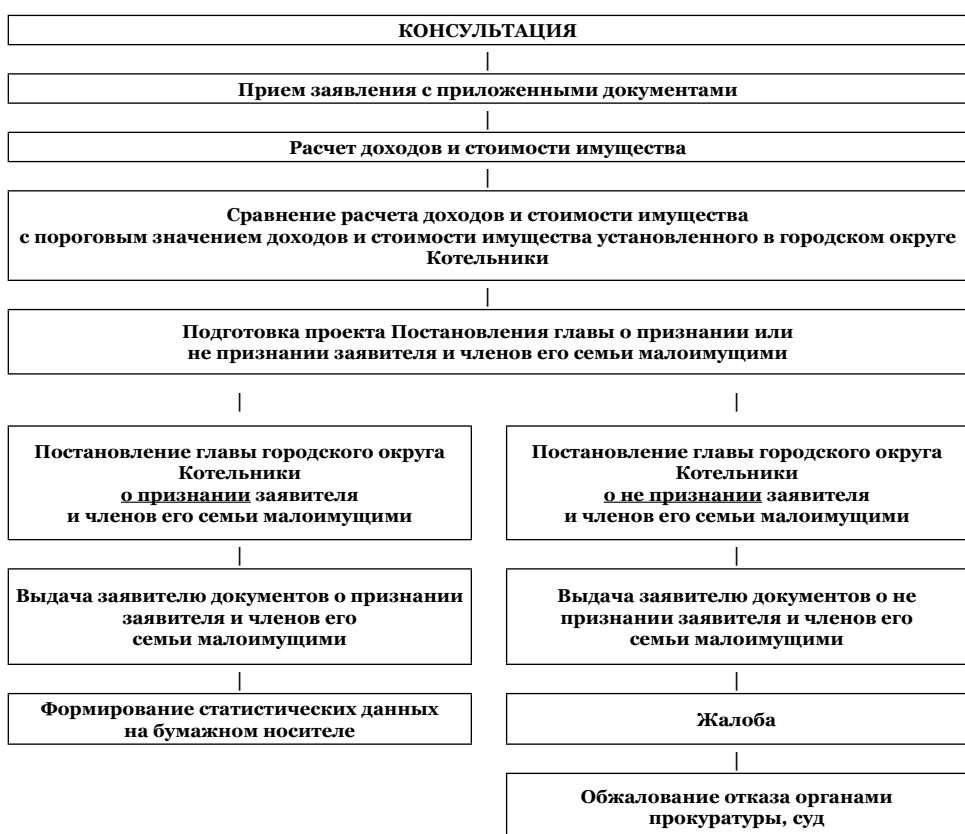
КОНСУЛЬТАЦИЯ

Прием заявления с приложенными документами

Расчет доходов и стоимости имущества

Сравнение расчета доходов и стоимости имущества с пороговым значением доходов и стоимости имущества установленного в городском округе Котельники

Подготовка проекта Постановления главы о признании или не признании заявителя и членов его семьи малоимущими

Постановление главы городского округа Котельники о признании заявителя и членов его семьи малоимущими

Выдача заявителю документов о признании заявителя и членов его семьи малоимущими

Формирование статистических данных на бумажном носителе

Постановление главы городского округа Котельники о не признании заявителя и членов его семьи малоимущими

Выдача заявителю документов о не признании заявителя и членов его семьи малоимущими

Жалоба

Обжалование отказа органами прокуратуры, суд